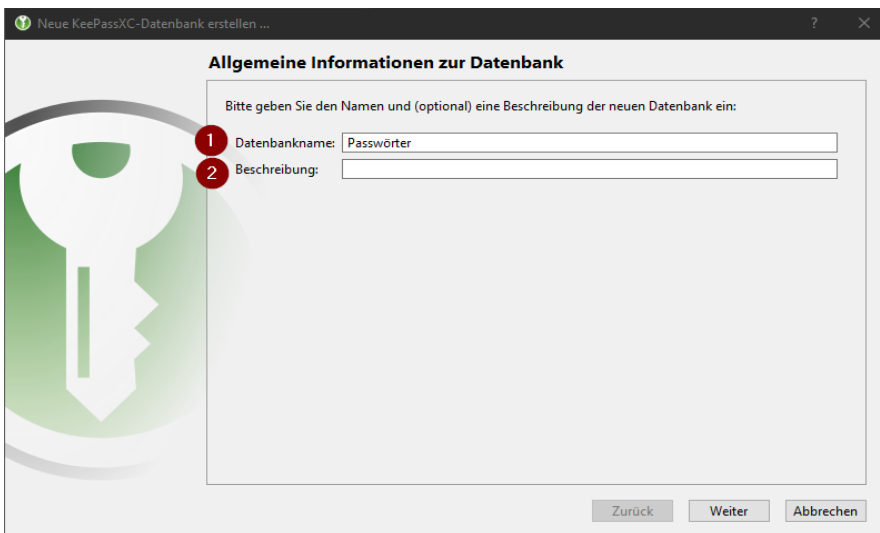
Neue KeePassXC-Datenbank erstellen ...

?

Allgemeine Informationen zur Datenbank

Bitte geben Sie den Namen und (optional) eine Beschreibung der neuen Datenbank ein:

1 Datenbankname: Passwörter

2 Beschreibung:

Zurück Weiter Abbrechen